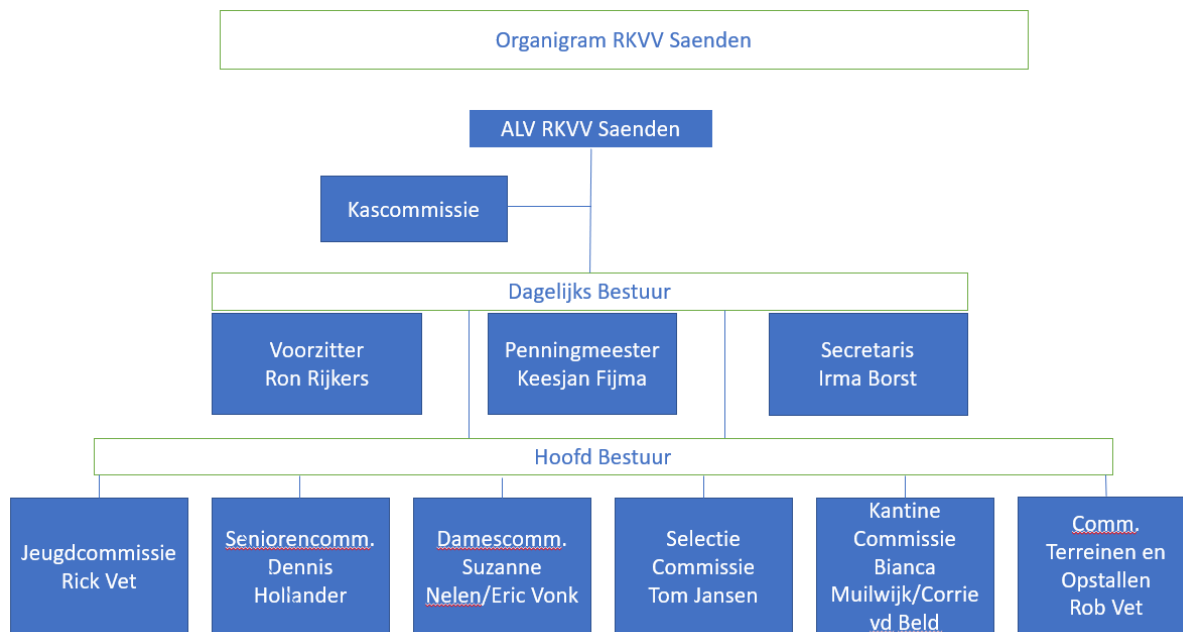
Organigram RKVV Saenden

ALV RKVV Saenden

Kascommissie

Dagelijks Bestuur

Voorzitter
Ron Rijkers

Penningmeester
Keesjan Fijma

Secretaris
Irma Borst

Hoofd Bestuur

Jeugdcommissie
Rick Vet

Seniorencomm.
Dennis
Hollander

Damescomm.
Suzanne
Nelen/Eric Vonk

Selectie
Commissie
Tom Jansen

Kantine
Commissie
Bianca
Muilwijk/Corrie
vd Beld

Comm.
Terreinen en
Opstallen
Rob Vet